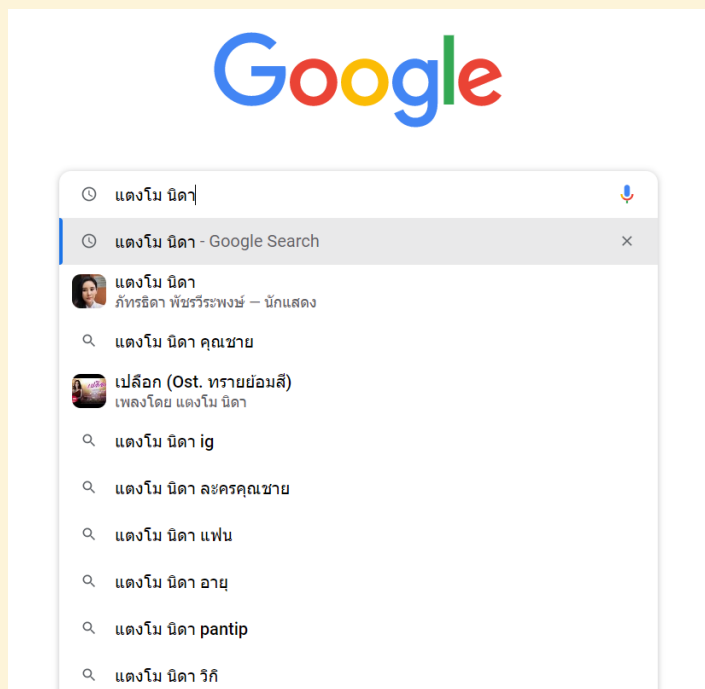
Google

แตงโม นิดา

แตงโม นิดา - Google Search

แตงโม นิดา
ภัทรธิดา พัชรวีระพงษ์ — นักแสดง

แตงโม นิดา คุณชาย

เปลือก (Ost. ทรายย้อมสี)
เพลงโดย แตงโม นิดา

แตงโม นิดา ig

แตงโม นิดา ละครคุณชาย

แตงโม นิดา แฟน

แตงโม นิดา อายุ

แตงโม นิดา pantip

แตงโม นิดา วิกิ